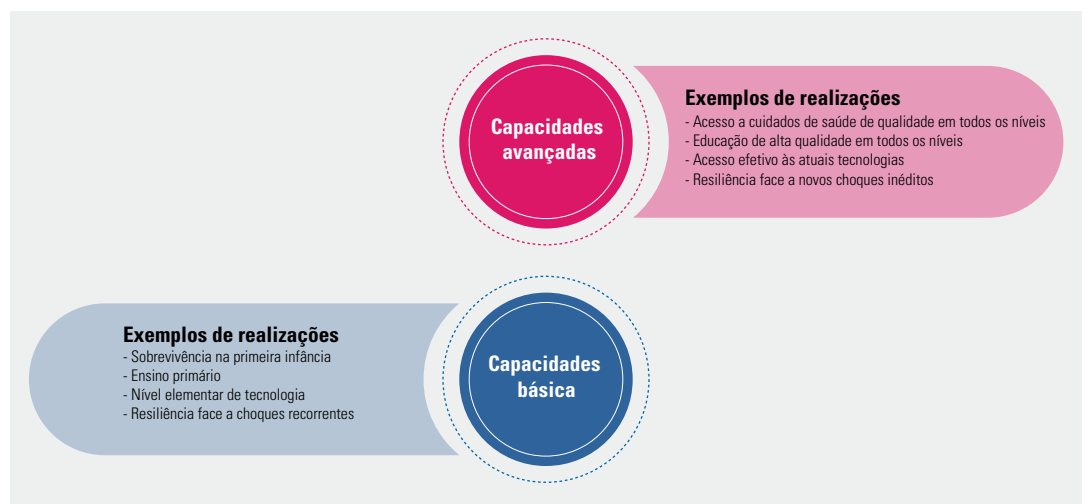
Capacidades avançadas

Exemplos de realizações
- Acesso a cuidados de saúde de qualidade em todos os níveis
- Educação de alta qualidade em todos os níveis
- Acesso efetivo às atuais tecnologias
- Resiliência face a novos choques inéditos

Exemplos de realizações
- Sobrevivência na primeira infância
- Ensino primário
- Nível elementar de tecnologia
- Resiliência face a choques recorrentes

Capacidades básica